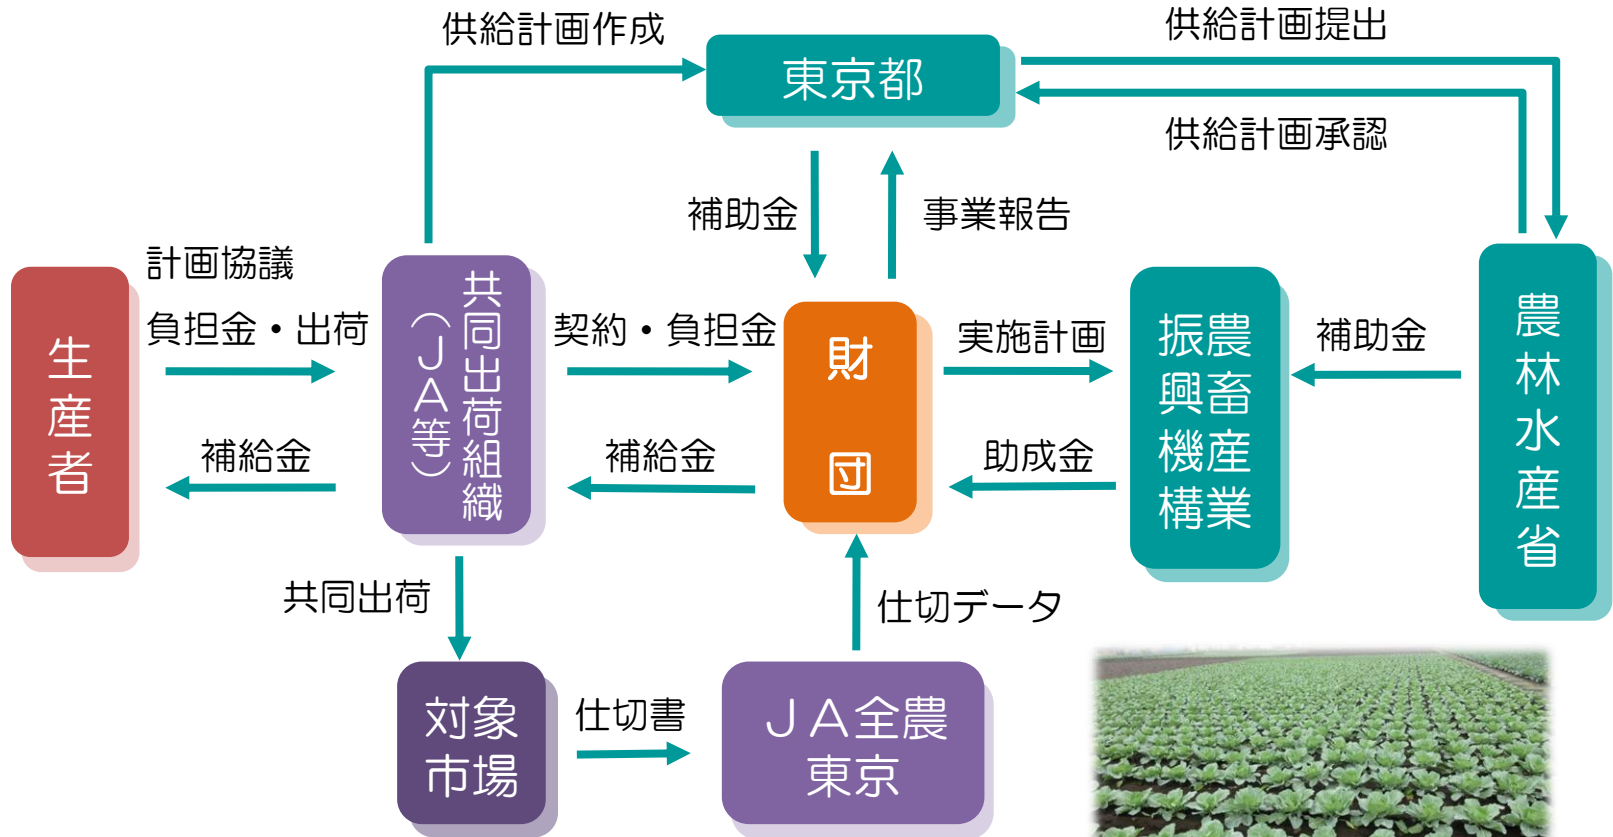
供給計画作成

東京都

供給計画提出

供給計画承認

補助金

事業報告

計画協議

負担金・出荷

生産者

補給金

共同出荷組織（JA等）

契約・負担金

補給金

財団

実施計画

助成金

農畜産業振興機構

補助金

農林水産省

共同出荷

仕切データ

対象市場

仕切書

ＪＡ全農東京